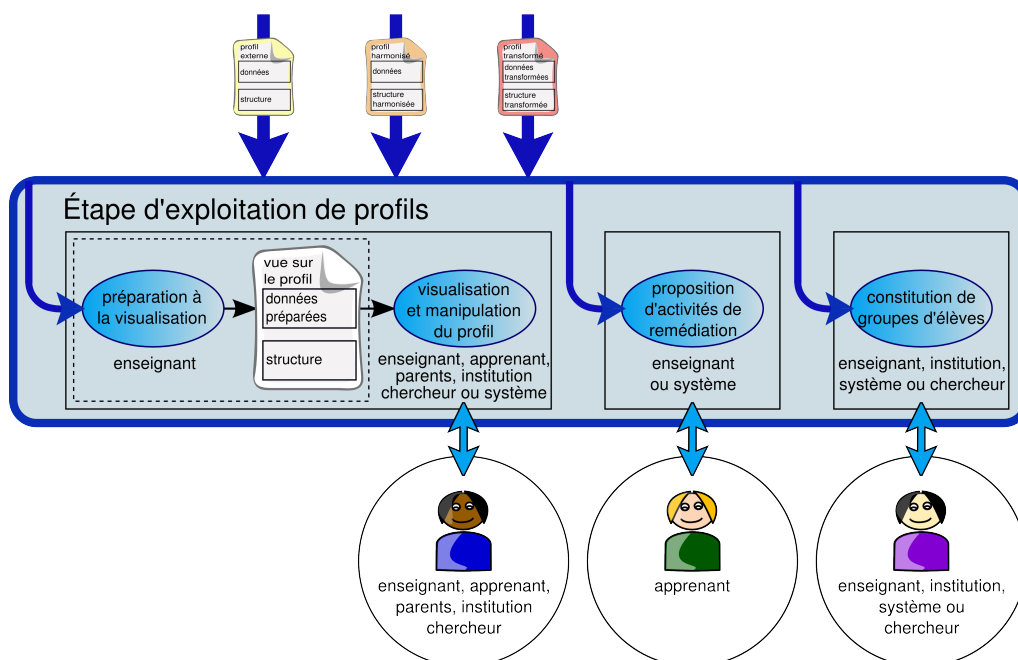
profil externe
données
structure

profil harmonisé
données
structure harmonisée

profil transformé
données transformées
structure transformée

Étape d'exploitation de profils

préparation à la visualisation
enseignant

vue sur le profil
données préparées
structure

visualisation et manipulation du profil
enseignant, apprenant, parents, institution chercheur ou système

proposition d'activités de remédiation
enseignant ou système

constitution de groupes d'élèves
enseignant, institution, système ou chercheur

enseignant, apprenant, parents, institution chercheur

apprenant

enseignant, institution, système ou chercheur